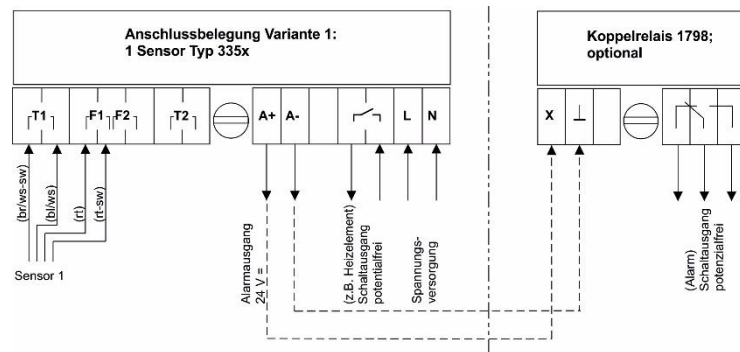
Anschlussbelegung Variante 1:
1 Sensor Typ 335x

Koppelrelais 1798;
optional

T1 F1 F2 T2 A+ A- L N

X ⊥

(br/ws-sw) (bl/ws) (rt) (rt-sw)

Sensor 1

Alarmausgang 24 V =

(z.B. Heizelement) Schaltausgang potentialfrei

Spannungs-versorgung

(Alarm) Schaltausgang potenzialfrei